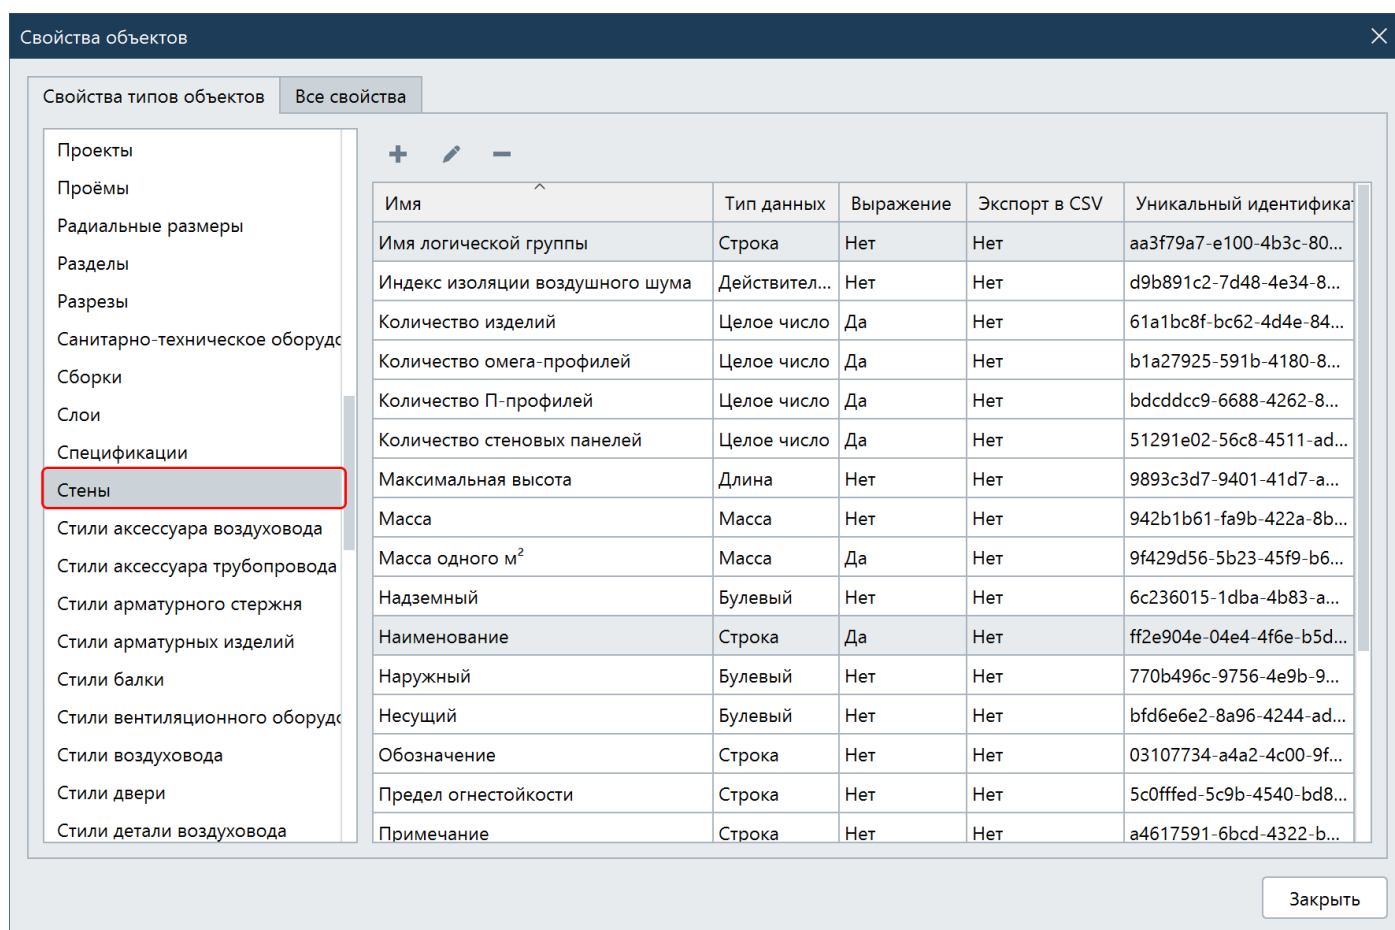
Свойства объектов

Свойства типов объектов | Все свойства

Проекты
Проёмы
Радиальные размеры
Разделы
Разрезы
Санитарно-техническое оборудс
Сборки
Слои
Спецификации
Стены
Стили аксессуара воздуховода
Стили аксессуара трубопровода
Стили арматурного стержня
Стили арматурных изделий
Стили балки
Стили вентиляционного оборудс
Стили воздуховода
Стили двери
Стили детали воздуховода

+ ✎ −

| Имя | Тип данных | Выражение | Экспорт в CSV | Уникальный идентифика |
|---|---|---|---|---|
| Имя логической группы | Строка | Нет | Нет | aa3f79a7-e100-4b3c-80... |
| Индекс изоляции воздушного шума | Действител... | Нет | Нет | d9b891c2-7d48-4e34-8... |
| Количество изделий | Целое число | Да | Нет | 61a1bc8f-bc62-4d4e-84... |
| Количество омега-профилей | Целое число | Да | Нет | b1a27925-591b-4180-8... |
| Количество П-профилей | Целое число | Да | Нет | bdcddcc9-6688-4262-8... |
| Количество стеновых панелей | Целое число | Да | Нет | 51291e02-56c8-4511-ad... |
| Максимальная высота | Длина | Нет | Нет | 9893c3d7-9401-41d7-a... |
| Масса | Масса | Нет | Нет | 942b1b61-fa9b-422a-8b... |
| Масса одного м$^2$ | Масса | Да | Нет | 9f429d56-5b23-45f9-b6... |
| Надземный | Булевый | Нет | Нет | 6c236015-1dba-4b83-a... |
| Наименование | Строка | Да | Нет | ff2e904e-04e4-4f6e-b5d... |
| Наружный | Булевый | Нет | Нет | 770b496c-9756-4e9b-9... |
| Несущий | Булевый | Нет | Нет | bfd6e6e2-8a96-4244-ad... |
| Обозначение | Строка | Нет | Нет | 03107734-a4a2-4c00-9f... |
| Предел огнестойкости | Строка | Нет | Нет | 5c0fffed-5c9b-4540-bd8... |
| Примечание | Строка | Нет | Нет | a4617591-6bcd-4322-b... |

Закрыть